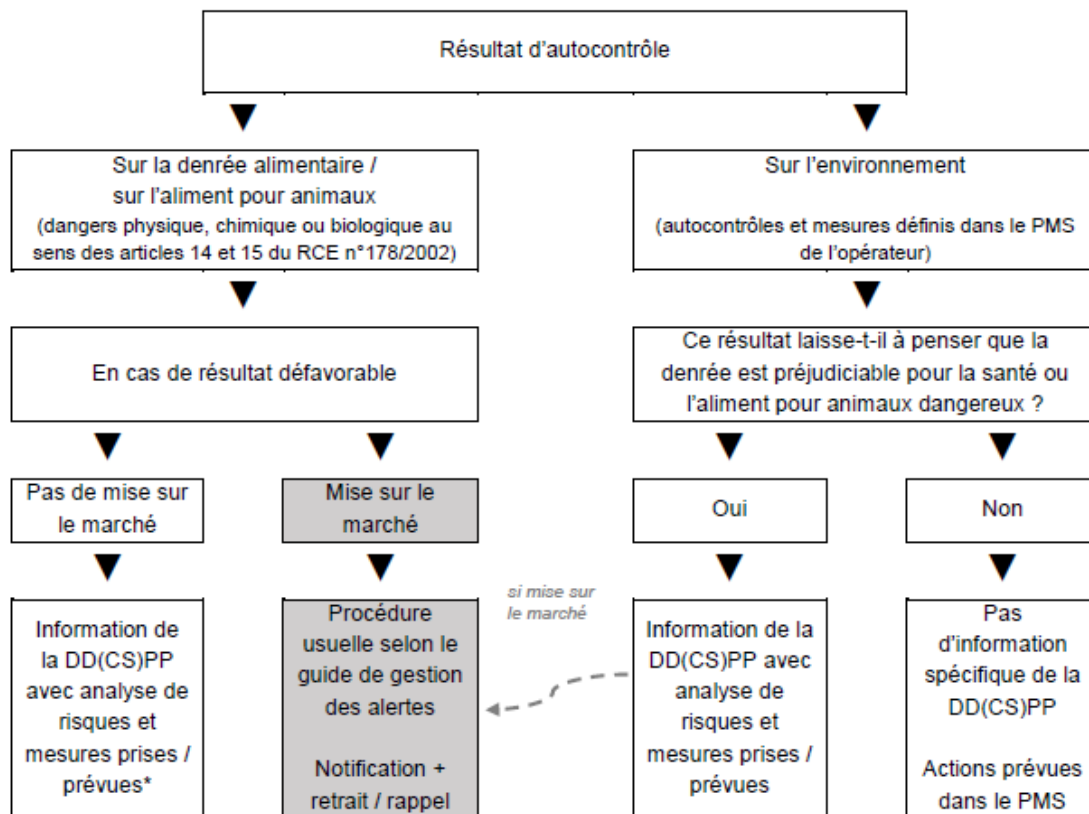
Résultat d'autocontrôle

Sur la denrée alimentaire / sur l'aliment pour animaux (dangers physique, chimique ou biologique au sens des articles 14 et 15 du RCE n°178/2002)

En cas de résultat défavorable

Pas de mise sur le marché

Information de la DD(CS)PP avec analyse de risques et mesures prises / prévues*

Mise sur le marché

Procédure usuelle selon le guide de gestion des alertes

Notification + retrait / rappel

Sur l'environnement

(autocontrôles et mesures définis dans le PMS de l'opérateur)

Ce résultat laisse-t-il à penser que la denrée est préjudiciable pour la santé ou l'aliment pour animaux dangereux ?

Oui

si mise sur le marché

Information de la DD(CS)PP avec analyse de risques et mesures prises / prévues

Non

Pas d'information spécifique de la DD(CS)PP

Actions prévues dans le PMS